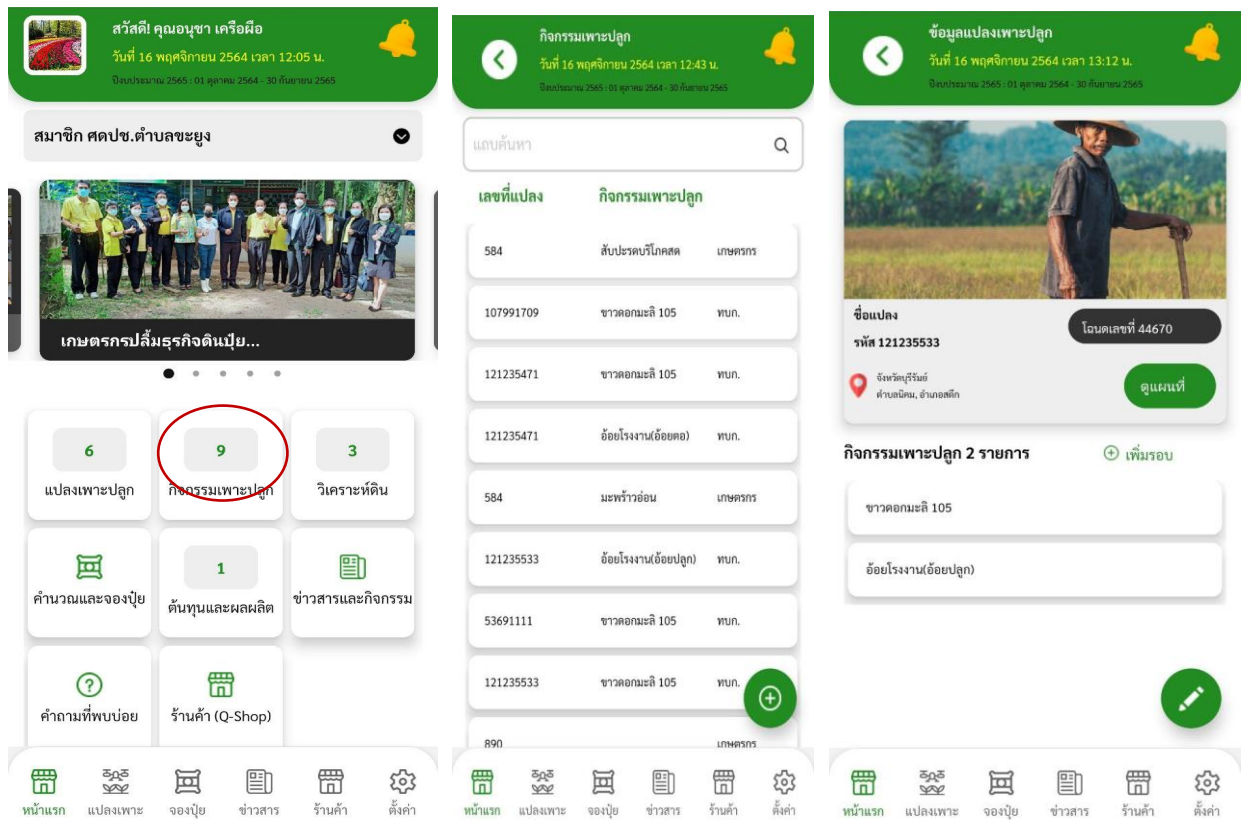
สวัสดี! คุณอนุชา เครือผือ
วันที่ 16 พฤศจิกายน 2564 เวลา 12:05 น.
ปีงบประมาณ 2565 : 01 ตุลาคม 2564 - 30 กันยายน 2565

สมาชิก ศดปช.ตำบลขะยูง

เกษตรกรปลื้มธุรกิจดินปุ๋ย...

6
แปลงเพาะปลูก

9
กิจกรรมเพาะปลูก

3
วิเคราะห์ดิน

คำนวณและจองปุ๋ย

1
ต้นทุนและผลผลิต

ข่าวสารและกิจกรรม

คำถามที่พบบ่อย

ร้านค้า (Q-Shop)

หน้าแรก แปลงเพาะ จองปุ๋ย ข่าวสาร ร้านค้า ตั้งค่า

กิจกรรมเพาะปลูก
วันที่ 16 พฤศจิกายน 2564 เวลา 12:43 น.
ปีงบประมาณ 2565 : 01 ตุลาคม 2564 - 30 กันยายน 2565

แถบค้นหา

| เลขที่แปลง | กิจกรรมเพาะปลูก | |
|---|---|---|
| 584 | สับปะรดบริโภคสด | เกษตรกร |
| 107991709 | ขาวดอกมะลิ 105 | ทบก. |
| 121235471 | ขาวดอกมะลิ 105 | ทบก. |
| 121235471 | อ้อยโรงงาน(อ้อยตอ) | ทบก. |
| 584 | มะพร้าวอ่อน | เกษตรกร |
| 121235533 | อ้อยโรงงาน(อ้อยปลูก) | ทบก. |
| 53691111 | ขาวดอกมะลิ 105 | ทบก. |
| 121235533 | ขาวดอกมะลิ 105 | ทบก. |
| 890 | | เกษตรกร |

หน้าแรก แปลงเพาะ จองปุ๋ย ข่าวสาร ร้านค้า ตั้งค่า

ข้อมูลแปลงเพาะปลูก
วันที่ 16 พฤศจิกายน 2564 เวลา 13:12 น.
ปีงบประมาณ 2565 : 01 ตุลาคม 2564 - 30 กันยายน 2565

ชื่อแปลง
รหัส 121235533
โฉนดเลขที่ 44670
จังหวัดบุรีรัมย์
ตำบลนิคม, อำเภอสตึก
ดูแผนที่

กิจกรรมเพาะปลูก 2 รายการ
เพิ่มรอบ

ขาวดอกมะลิ 105

อ้อยโรงงาน(อ้อยปลูก)

หน้าแรก แปลงเพาะ จองปุ๋ย ข่าวสาร ร้านค้า ตั้งค่า